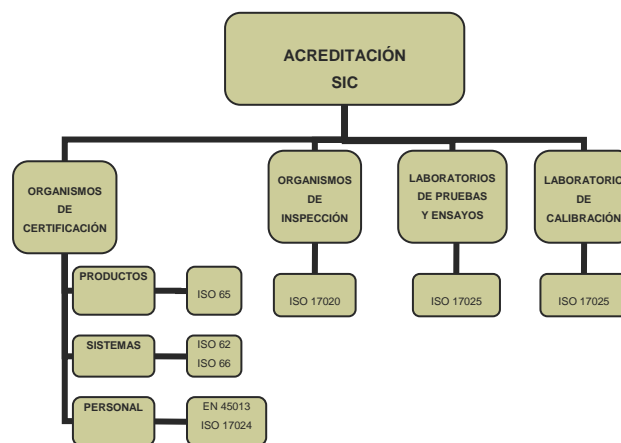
ACREDITACIÓN
SIC

ORGANISMOS
DE
CERTIFICACIÓN

ORGANISMOS
DE
INSPECCIÓN

LABORATORIOS
DE PRUEBAS
Y ENSAYOS

LABORATORIO
DE
CALIBRACIÓN

PRODUCTOS

ISO 65

ISO 17020

ISO 17025

ISO 17025

SISTEMAS

ISO 62
ISO 66

PERSONAL

EN 45013
ISO 17024